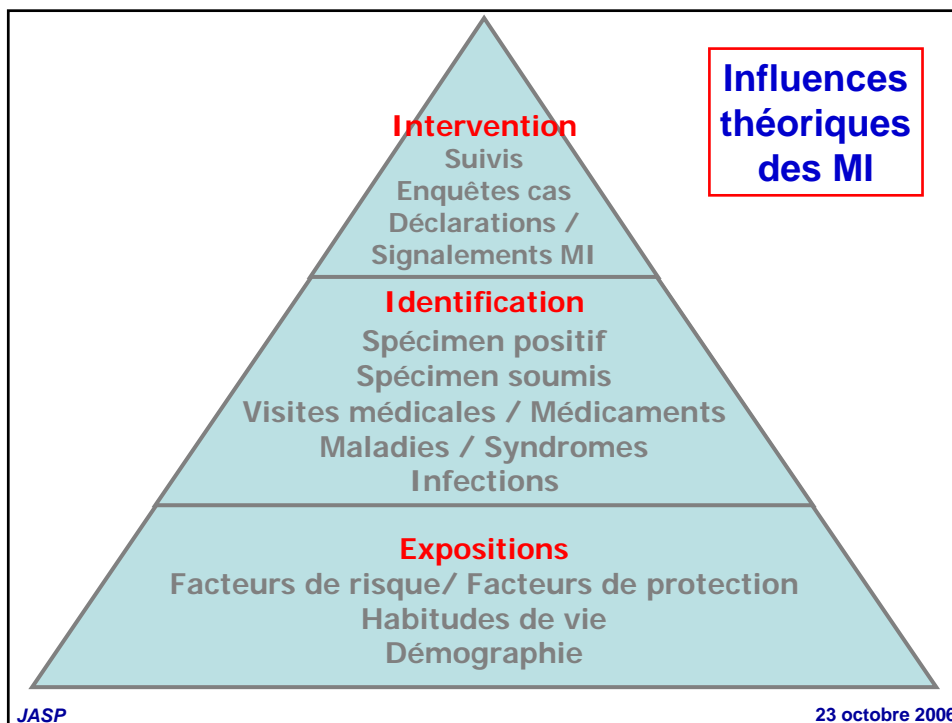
Influences théoriques des MI

Intervention
Suivis
Enquêtes cas
Déclarations / Signalements MI

Identification
Spécimen positif
Spécimen soumis
Visites médicales / Médicaments
Maladies / Syndromes
Infections

Expositions
Facteurs de risque/ Facteurs de protection
Habitudes de vie
Démographie

JASP

23 octobre 2006